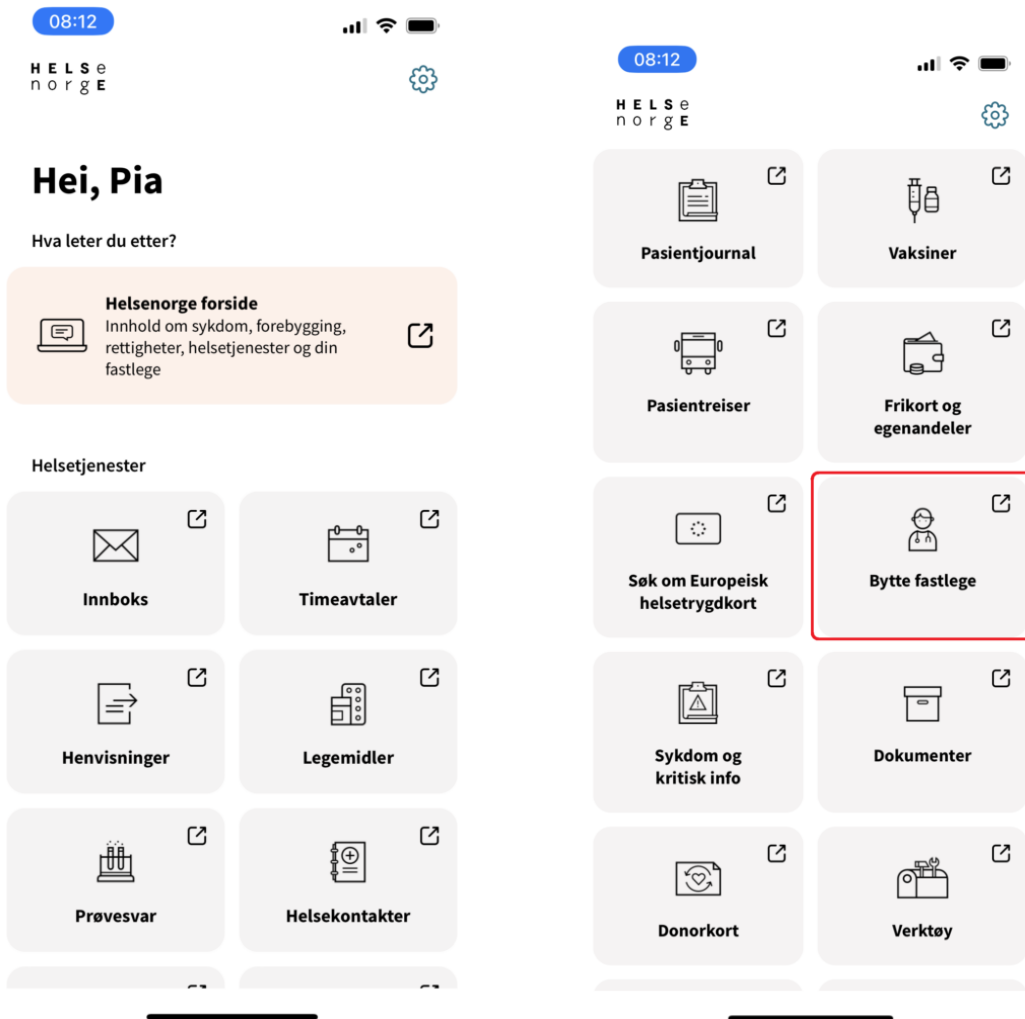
08:12

HELSE
norge

Hei, Pia

Hva leter du etter?

Helsenorge forside
Innhold om sykdom, forebygging, rettigheter, helsetjenester og din fastlege

Helsetjenester

Innboks

Timeavtaler

Henvisninger

Legemidler

Prøvesvar

Helsekontakter

08:12

HELSE
norge

Pasientjournal

Vaksiner

Pasientreiser

Frikort og egenandeler

Søk om Europeisk helsetrygdkort

Bytte fastlege

Sykdom og kritisk info

Dokumenter

Donorkort

Verktøy